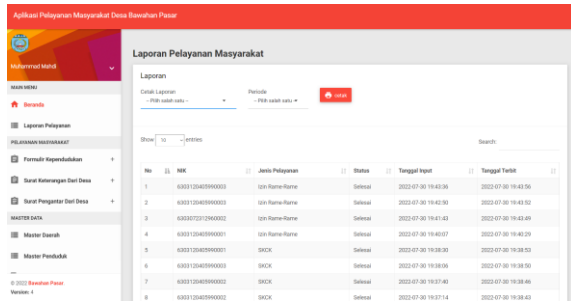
Aplikasi Pelayanan Masyarakat Desa Bawahan Pasar

Muhammad Mahdi

MAIN MENU

Beranda

Laporan Pelayanan

PELAYANAN MASYARAKAT

Formulir Kependudukan +

Surat Keterangan Dari Desa +

Surat Pengantar Dari Desa +

MASTER DATA

Master Daerah

Master Penduduk

© 2022 Bawahan Pasar
Version: 4

Laporan Pelayanan Masyarakat

Laporan

Cetak Laporan
-- Pilih salah satu --

Periode
-- Pilih salah satu --

cetak

Show 10 entries

Search:

| No | NIK | Jenis Pelayanan | Status | Tanggal Input | Tanggal Terbit |
|---|---|---|---|---|---|
| 1 | 6303120405990003 | Izin Rame-Rame | Selesai | 2022-07-30 19:43:36 | 2022-07-30 19:43:56 |
| 2 | 6303120405990003 | Izin Rame-Rame | Selesai | 2022-07-30 19:42:50 | 2022-07-30 19:43:52 |
| 3 | 6303072312960002 | Izin Rame-Rame | Selesai | 2022-07-30 19:41:43 | 2022-07-30 19:43:49 |
| 4 | 6303120405990001 | Izin Rame-Rame | Selesai | 2022-07-30 19:40:07 | 2022-07-30 19:40:29 |
| 5 | 6303120405990001 | SKCK | Selesai | 2022-07-30 19:38:30 | 2022-07-30 19:38:53 |
| 6 | 6303120405990003 | SKCK | Selesai | 2022-07-30 19:38:06 | 2022-07-30 19:38:50 |
| 7 | 6303120405990002 | SKCK | Selesai | 2022-07-30 19:37:40 | 2022-07-30 19:38:46 |
| 8 | 6303120405990002 | SKCK | Selesai | 2022-07-30 19:37:14 | 2022-07-30 19:38:43 |